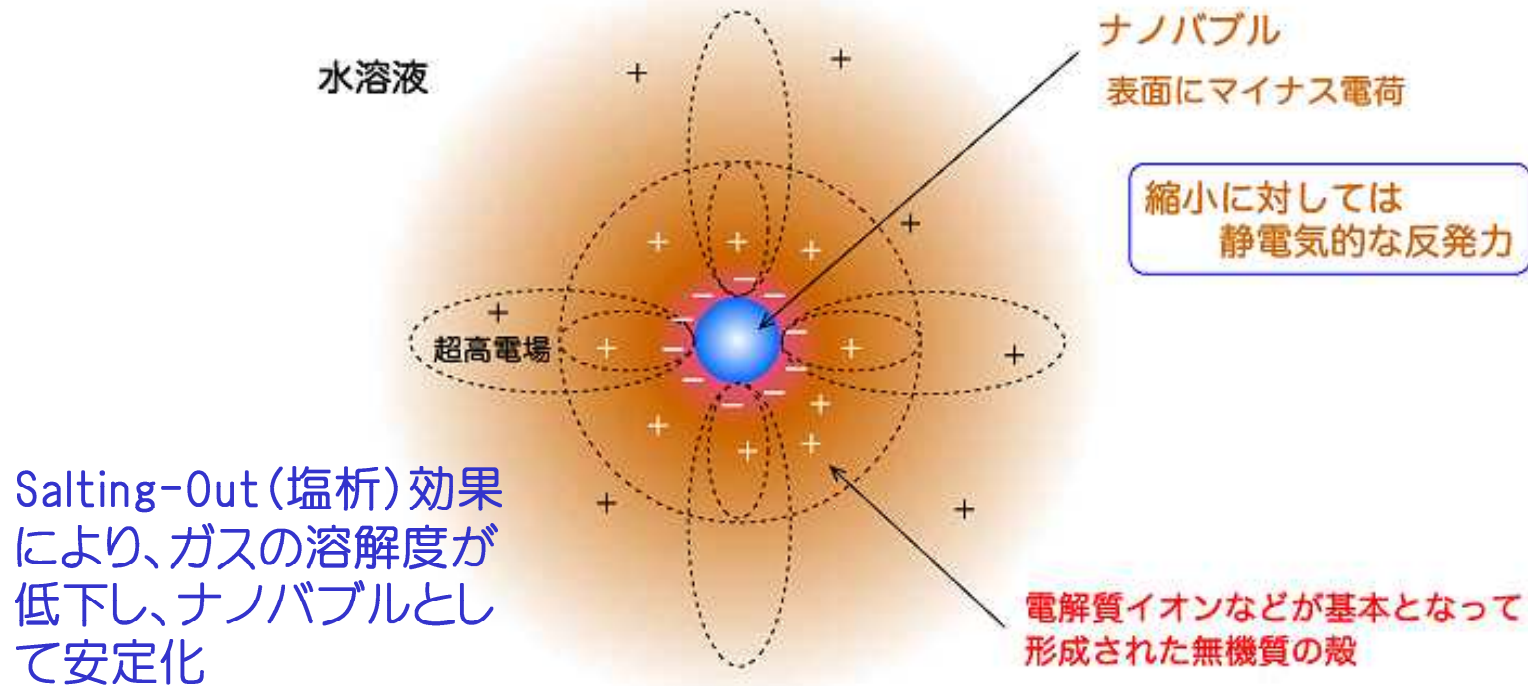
水溶液

ナノバブル

表面にマイナス電荷

縮小に対しては
静電気的な反発力

超高電場

Salting-Out(塩析)効果により、ガスの溶解度が低下し、ナノバブルとして安定化

電解質イオンなどが基本となって形成された無機質の殻